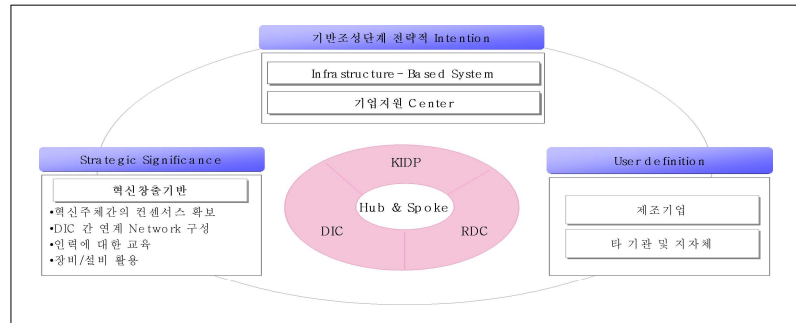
기반조성단계 전략적 Intention

Infrastructure-Based System

기업지원 Center

Strategic Significance

혁신창출기반

•혁신주체간의 컨센서스 확보
•DIC 간 연계 Network 구성
•인력에 대한 교육
•장비/설비 활용

KIDP

Hub & Spoke

DIC

RDC

User definition

제조기업

타 기관 및 지자체